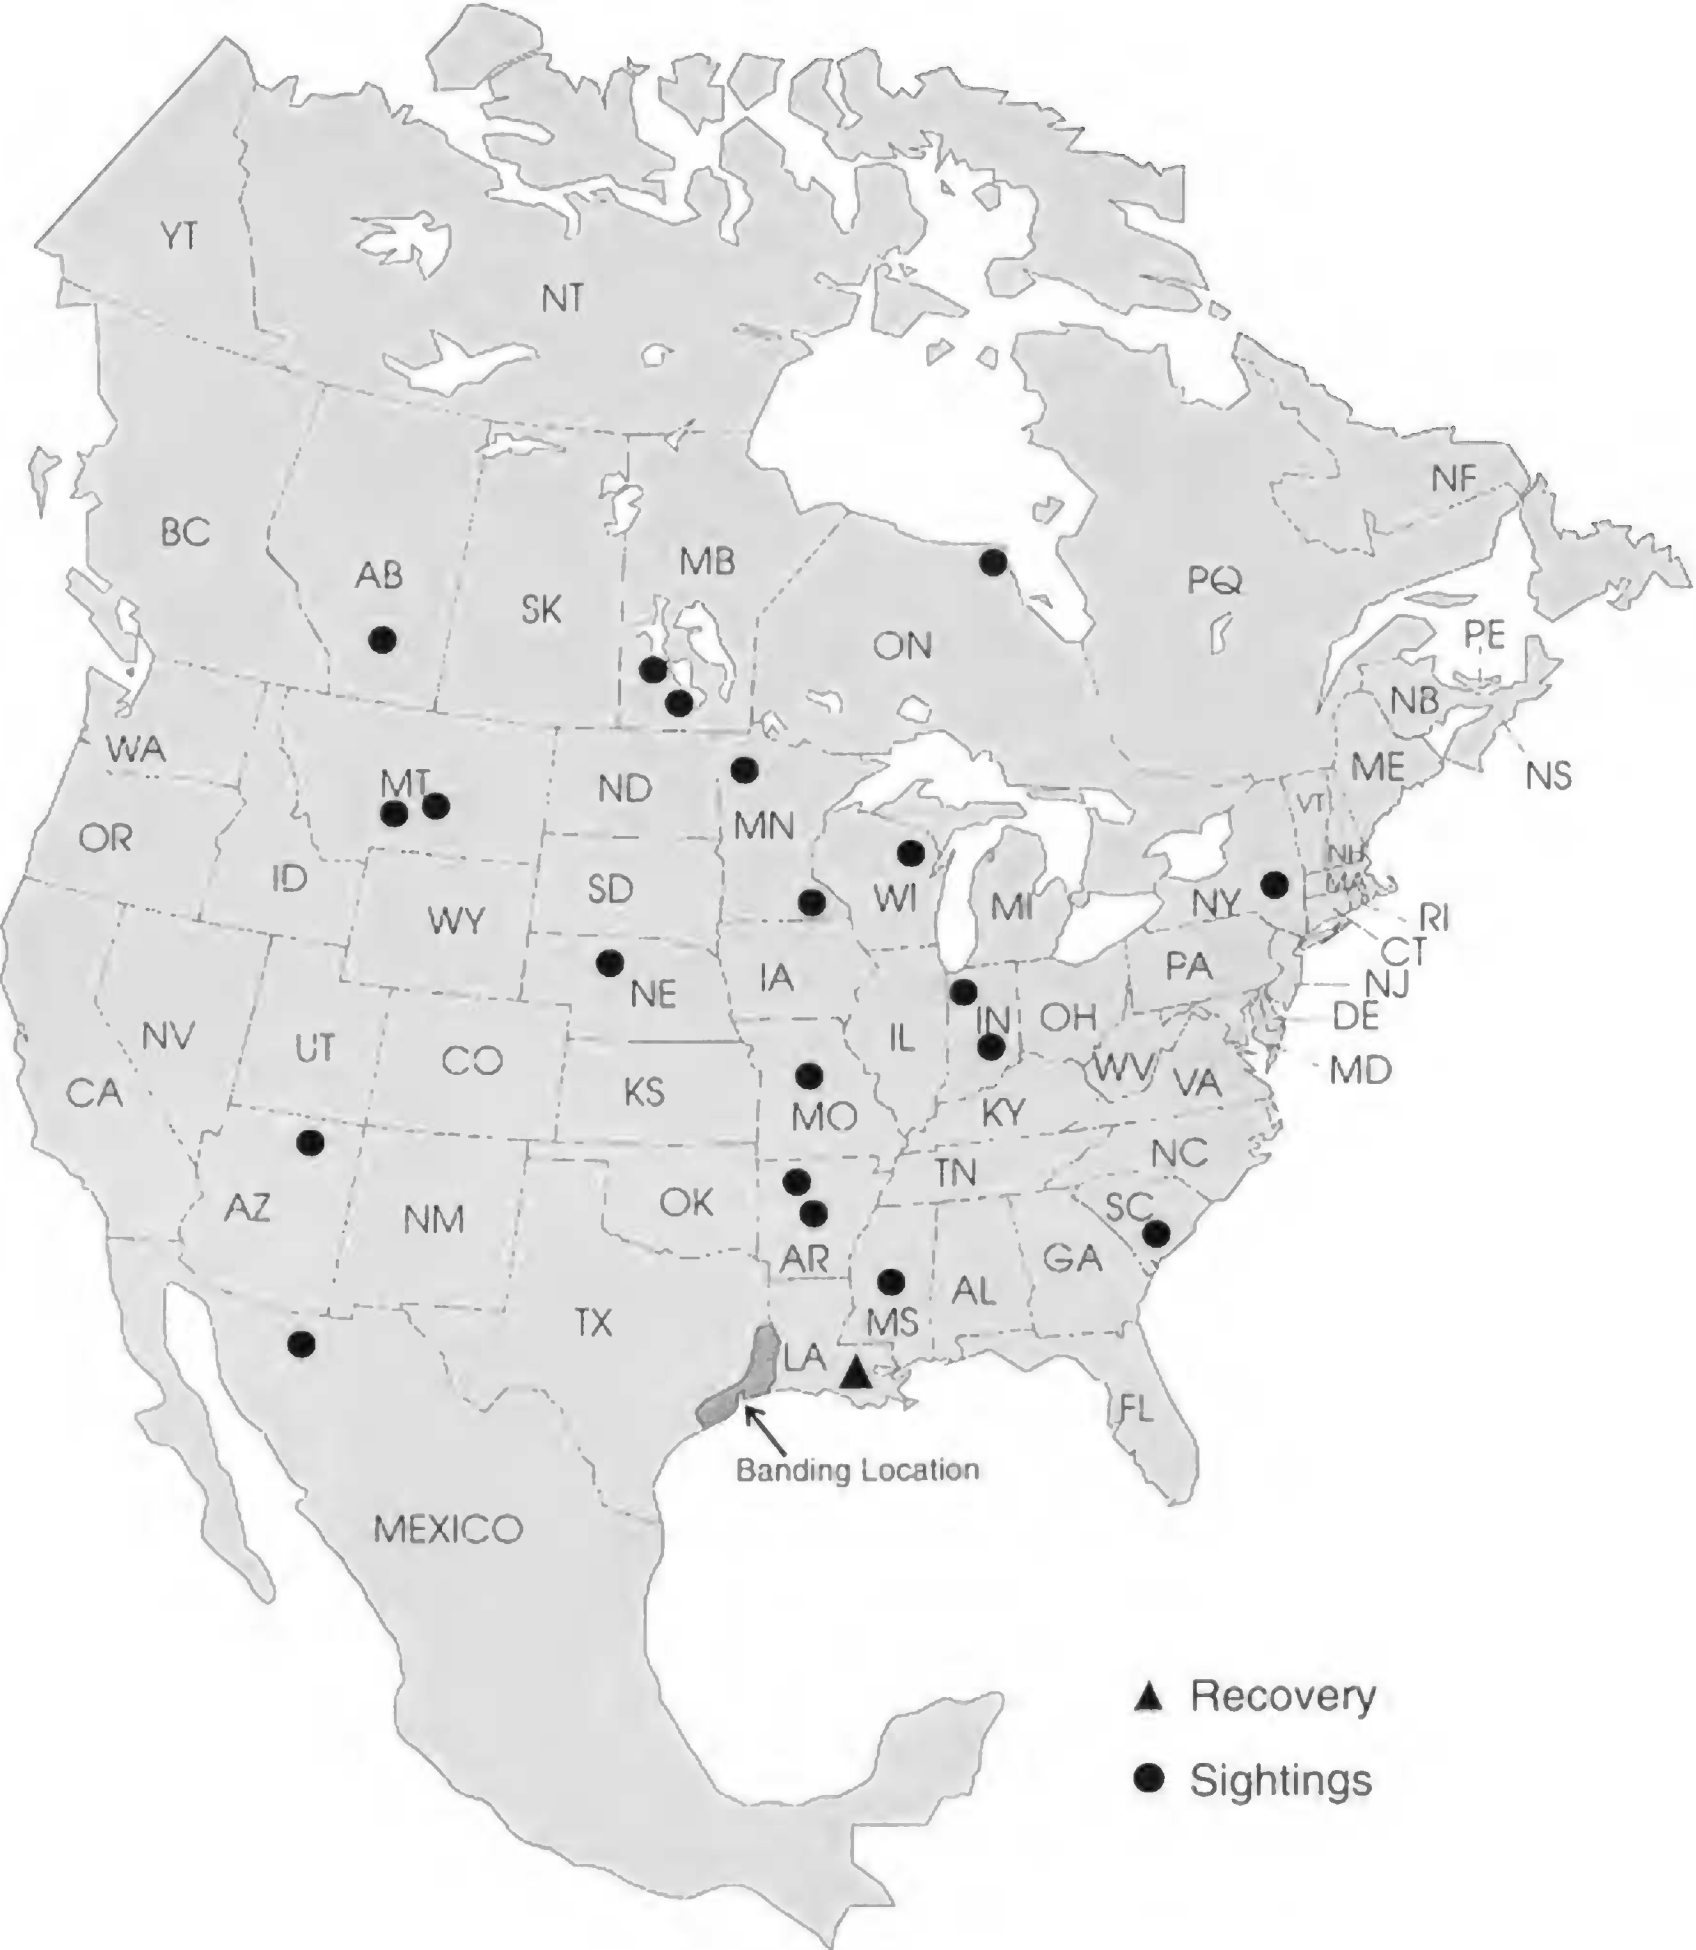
YT
NT
NF
BC
AB
SK
MB
PQ
ON
PE
NB
NS
WA
MT
ND
MN
ME
VT
OR
ID
WY
SD
WI
MI
NY
NH
MA
RI
CT
NJ
DE
MD
PA
IA
NE
IN
OH
NV
UT
CO
IL
WV
VA
CA
KS
MO
KY
NC
TN
AZ
NM
OK
SC
AR
GA
AL
MS
TX
LA
FL
Banding Location
MEXICO
▲ Recovery
● Sightings